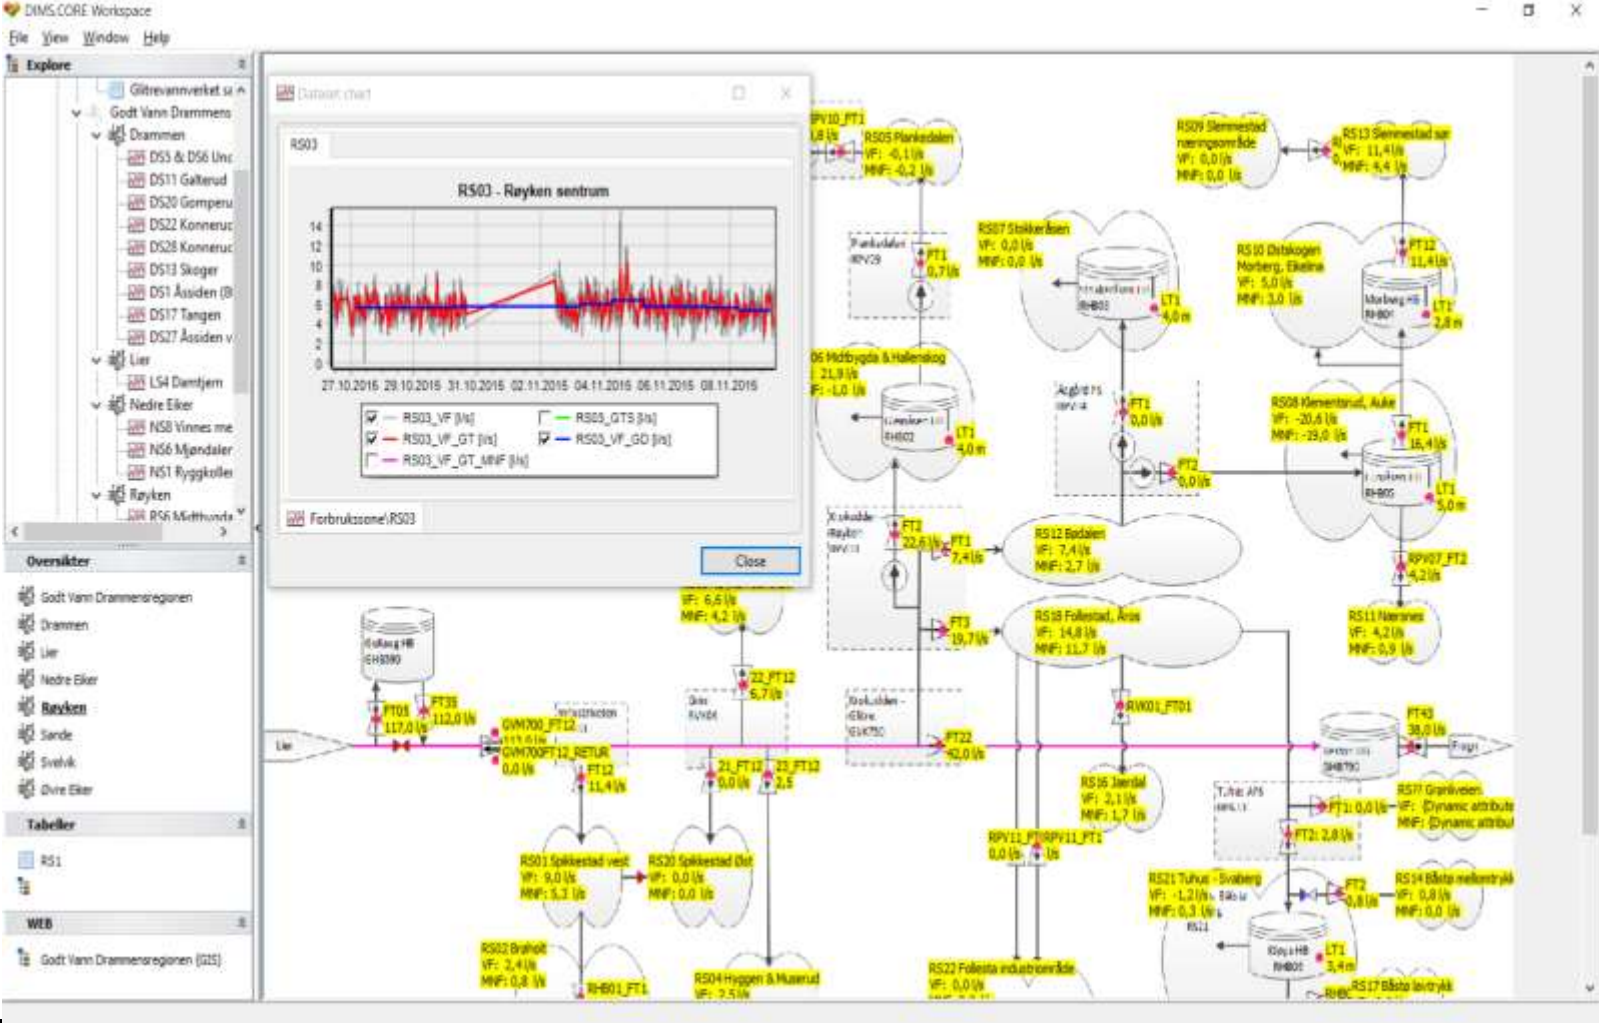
DIMS.CORE Workspace

File View Window Help

Explore

Glitrevannverket sı
Godt Vann Drammens
Drammen
DS5 & DS6 Unc
DS11 Galterud
DS20 Gomperu
DS22 Konneruc
DS28 Konneruc
DS13 Skoger
DS1 Åssiden (B
DS17 Tangen
DS27 Åssiden v
Lier
LS4 Damtjern
Nedre Eiker
NS8 Vinnes me
NS6 Mjøndaler
NS1 Ryggkoller
Røyken
RS6 Midtbygda

Oversikter

Godt Vann Drammensregionen
Drammen
Lier
Nedre Eiker
Røyken
Sande
Svelvik
Øvre Eiker

Tabeller

RS1

WEB

Godt Vann Drammensregionen (GIS)

Dataset chart

RS03

RS03 - Røyken sentrum

14
12
10
8
6
4
2
0

27.10.2015 29.10.2015 31.10.2015 02.11.2015 04.11.2015 06.11.2015 08.11.2015

RS03_VF [l/s]
RS03_QTS [l/s]
RS03_VF_GT [l/s]
RS03_VF_GO [l/s]
RS03_VF_GT_MNF [l/s]

Forbrukssone\RS03

Close

RPV10_FT1 1,8 l/s
RS05 Plankedalen VF: -0,1 l/s MNF: -0,2 l/s
RS09 Slemmestad næringsområde VF: 0,0 l/s MNF: 0,0 l/s
RS13 Slemmestad sør VF: 11,4 l/s MNF: 4,4 l/s
Plankedalen RPV29
FT1 0,7 l/s
RS07 Stokkeråsen VF: 0,0 l/s MNF: 0,0 l/s
RS10 Distskogen Morberg, Ekeine VF: 5,0 l/s MNF: 3,0 l/s
FT12 11,4 l/s
RHB03
LT1 4,0 m
Morberg HB RHB01
LT1 2,8 m
06 Midtbygda & Hallenskog 21,9 l/s VF: -1,0 l/s
RHB02
LT1 4,0 m
FT1 0,0 l/s
RS08 Klementsrud, Auke VF: -20,6 l/s MNF: -29,0 l/s
FT1 16,4 l/s
FT2 0,0 l/s
RHB05
LT1 5,0 m
FT2 22,6 l/s
FT1 7,4 l/s
RS12 Badalen VF: 7,4 l/s MNF: 2,7 l/s
RPV07_FT2 4,2 l/s
VF: 6,6 l/s MNF: 4,2 l/s
FT3 19,7 l/s
RS18 Follestad, Åros VF: 14,8 l/s MNF: 11,7 l/s
RS11 Nærsnes VF: 4,2 l/s MNF: 0,9 l/s
EHB00
22_FT12 5,7 l/s
FT05 117,0 l/s
FT35 112,0 l/s
GVM700_FT12
GVM700FT12_RETUR 0,0 l/s
RWO1_FT01
FT43 38,0 l/s
Lier
FT12 11,4 l/s
21_FT12 0,0 l/s
23_FT12 2,5
FT22 42,0 l/s
SHB790
RS16 Jaerdal VF: 2,1 l/s MNF: 1,7 l/s
RS77 Granliveien
FT1: 0,0 l/s
VF: (Dynamic attribute MNF: (Dynamic attribut
FT2: 2,8 l/s
RPV11_FT1 RPV11_FT1 0,0 l/s
RS01 Spikkestad vest VF: 9,0 l/s MNF: 5,3 l/s
RS20 Spikkestad Øst VF: 0,0 l/s MNF: 0,0 l/s
RS21 Tuhus - Svaberg VF: -1,2 l/s MNF: 0,3 l/s
FT2 0,8 l/s
RS14 Båstø nellomtrykk VF: 0,8 l/s MNF: 0,0 l/s
RS02 Bråholt VF: 2,4 l/s MNF: 0,8 l/s
RHB01_FT1
RS04 Hyggen & Muserud VF: 2,5 l/s
RS22 Follesta industriområde VF: 0,0 l/s
RHB05
LT1 3,4 m
RS17 Båstø lavtrykk